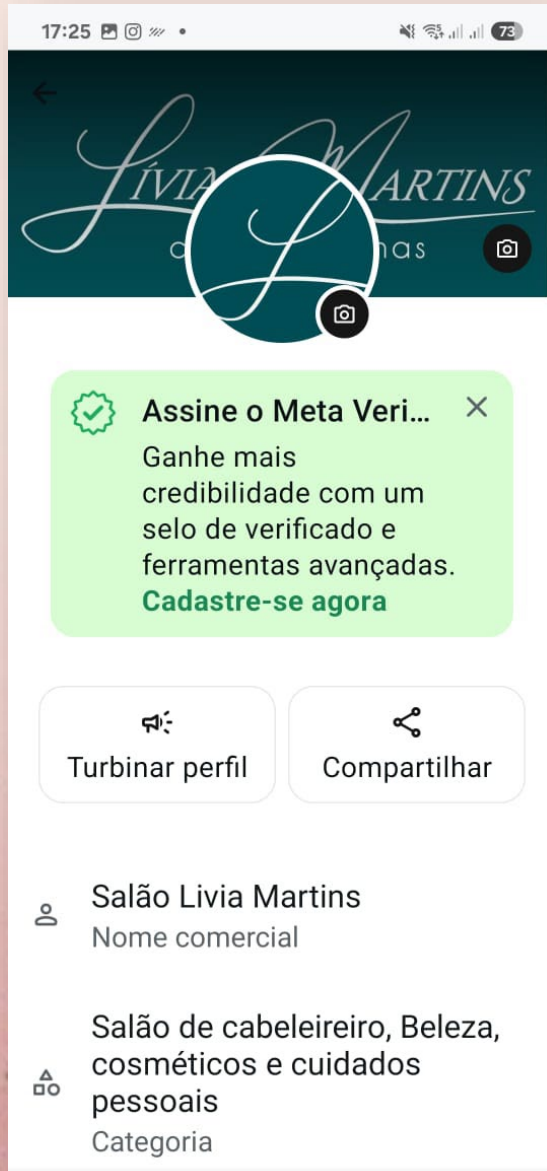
17:25 73

LÍVIA MARTINS
c nas

Assine o Meta Veri...
Ganhe mais credibilidade com um selo de verificado e ferramentas avançadas.
Cadastre-se agora

Turbinar perfil

Compartilhar

Salão Livia Martins
Nome comercial

Salão de cabeleireiro, Beleza, cosméticos e cuidados pessoais
Categoria